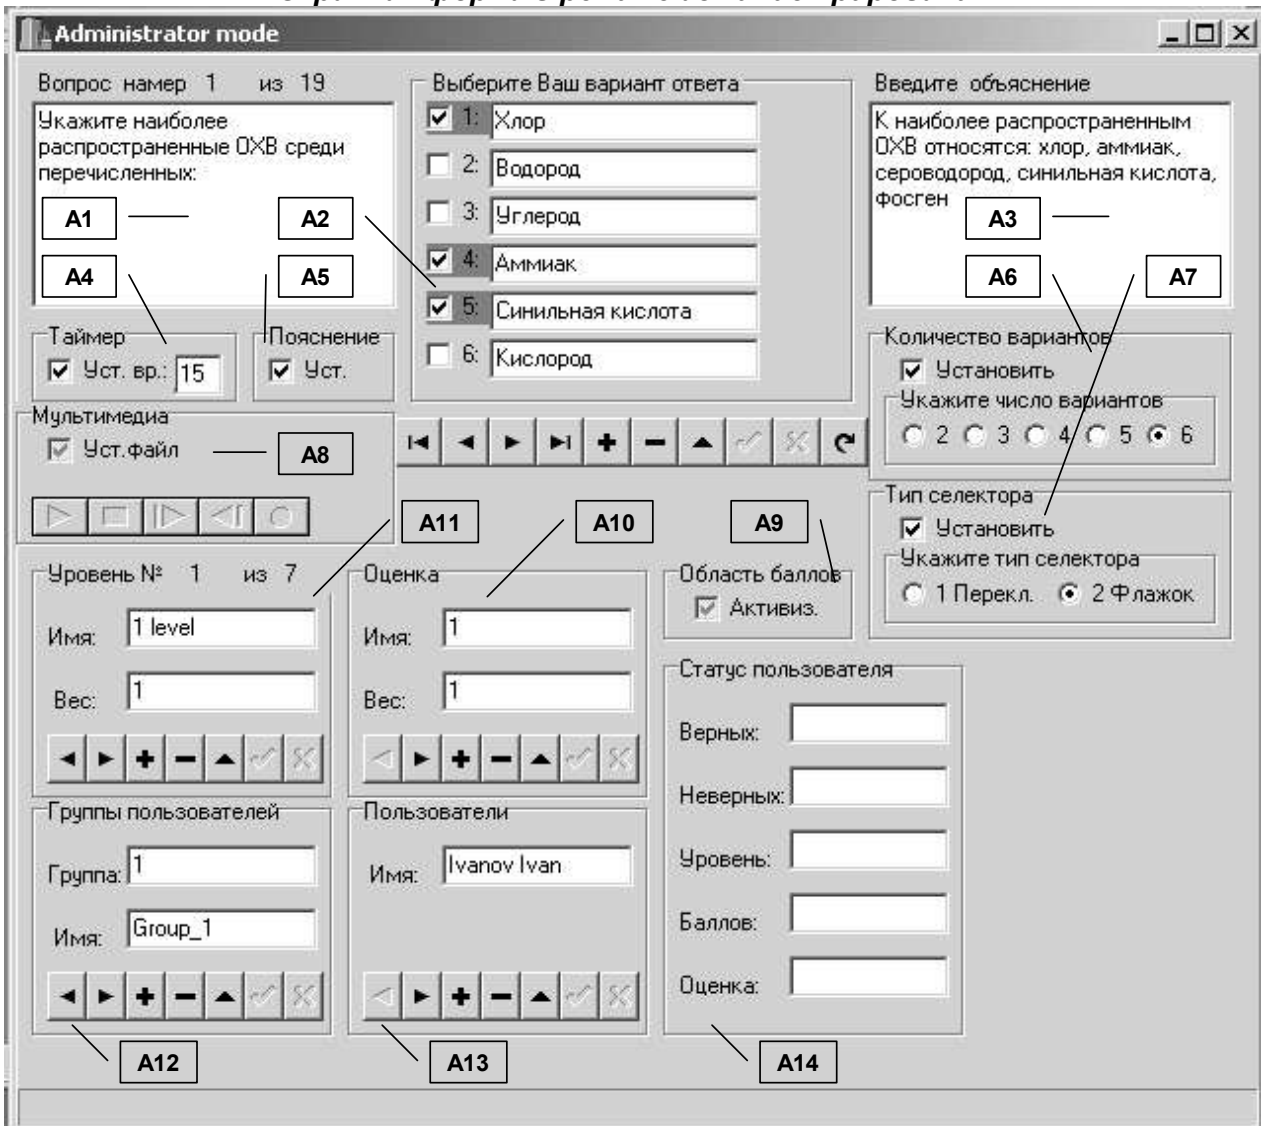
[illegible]

Administrator mode

Вопрос намер 1 из 19

Укажите наиболее распространенные ОХВ среди перечисленных:

A1

A2

A4

A5

Выберите Ваш вариант ответа

1: Хлор
2: Водород
3: Углерод
4: Аммиак
5: Синильная кислота
6: Кислород

Введите объяснение

К наиболее распространенным ОХВ относятся: хлор, аммиак, сероводород, синильная кислота, фосген

A3

A6

A7

Таймер
Уст. вр.: 15

Пояснение
Уст.

Количество вариантов
Установить
Укажите число вариантов
2 3 4 5 6

Мультимедиа
Уст.файл

A8

Тип селектора
Установить
Укажите тип селектора
1 Перекл. 2 Флажок

A11

A10

A9

Уровень № 1 из 7
Имя: 1 level
Вес: 1

Оценка
Имя: 1
Вес: 1

Область баллов
Активиз.

Статус пользователя
Верных:
Неверных:
Уровень:
Баллов:
Оценка:

Группы пользователей
Группа: 1
Имя: Group_1

Пользователи
Имя: Ivanov Ivan

A12

A13

A14